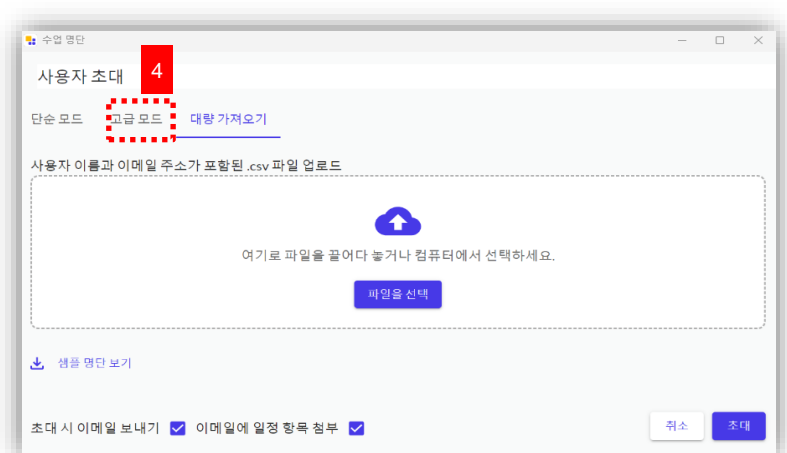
수업 명단

사용자 초대

4

단순 모드 고급 모드 대량 가져오기

사용자 이름과 이메일 주소가 포함된 .csv 파일 업로드

여기로 파일을 끌어다 놓거나 컴퓨터에서 선택하세요.

파일을 선택

샘플 명단 보기

초대 시 이메일 보내기 이메일에 일정 항목 첨부

취소 초대